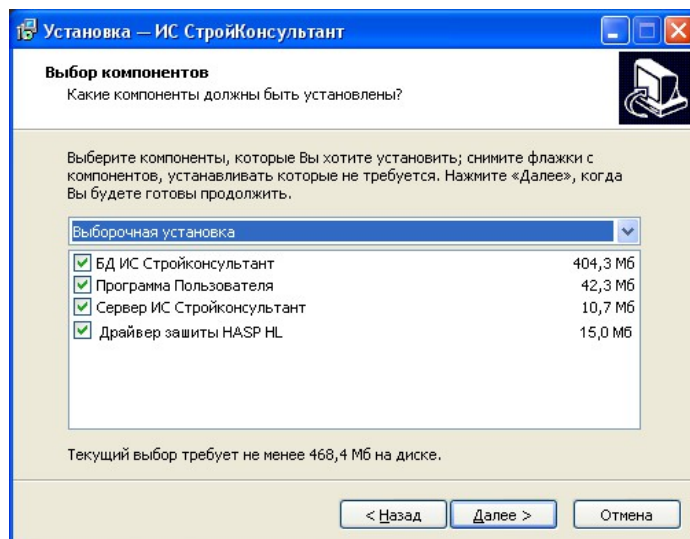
Установка — ИС СтройКонсультант

Выбор компонентов
Какие компоненты должны быть установлены?

Выберите компоненты, которые Вы хотите установить; снимите флажки с компонентов, устанавливать которые не требуется. Нажмите «Далее», когда Вы будете готовы продолжить.

Выборочная установка

| | |
|---|---|
| БД ИС Стройконсультант | 404,3 Мб |
| Программа Пользователя | 42,3 Мб |
| Сервер ИС Стройконсультант | 10,7 Мб |
| Драйвер зашиты HASP HL | 15,0 Мб |

Текущий выбор требует не менее 468,4 Мб на диске.

< Назад
Далее >
Отмена